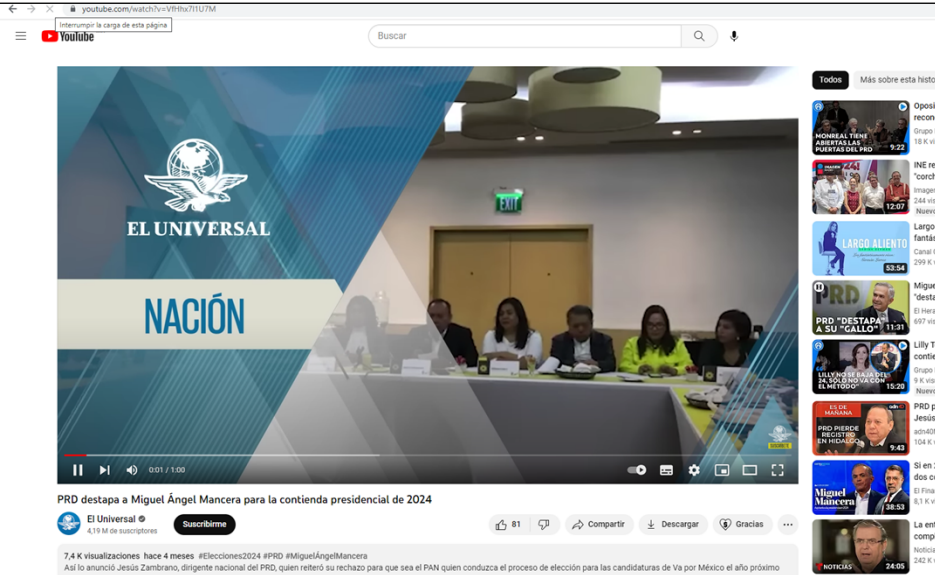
youtube.com/watch?v=VfHhx7l1U7M

Interrumpir la carga de esta página

YouTube

Buscar

EL UNIVERSAL

NACIÓN

EXIT

0:01 / 1:00

PRD destapa a Miguel Ángel Mancera para la contienda presidencial de 2024

El Universal
4,19 M de suscriptores

Suscribirme

81

Compartir

Descargar

Gracias

7,4 K visualizaciones hace 4 meses #Elecciones2024 #PRD #MiguelÁngelMancera
Así lo anunció Jesús Zambrano, dirigente nacional del PRD, quien reiteró su rechazo para que sea el PAN quien conduzca el proceso de elección para las candidaturas de Va por México el año próximo

Todos

Más sobre esta histo

MONREAL TIENE ABIERTAS LAS PUERTAS DEL PRD
9:22
Oposi
recon
Grupo
18 K vi

12:07
INE re
"corch
Imagen
244 vis
Nuevo

LARGO ALIENTO
53:54
Largo
fantás
Canal
299 K

PRD "DESTAPA" A SU "GALLO"
11:31
Migue
"desta
El Hera
697 vis

LILLY NO SE BAJA DEL 24, SÓLO NO VA CON EL MÉTODO
15:20
Lilly T
contie
Grupo
9 K vis
Nuevo

ES DE MAÑANA
PRD PIERDE REGISTRO EN HIDALGO
9:43
PRD p
Jesús
adn40
104 K

Miguel Mancera
38:53
Si en
dos c
El Fina
9 K vis

NOTICIAS
24:05
La ent
comp
Notici
12 K vi